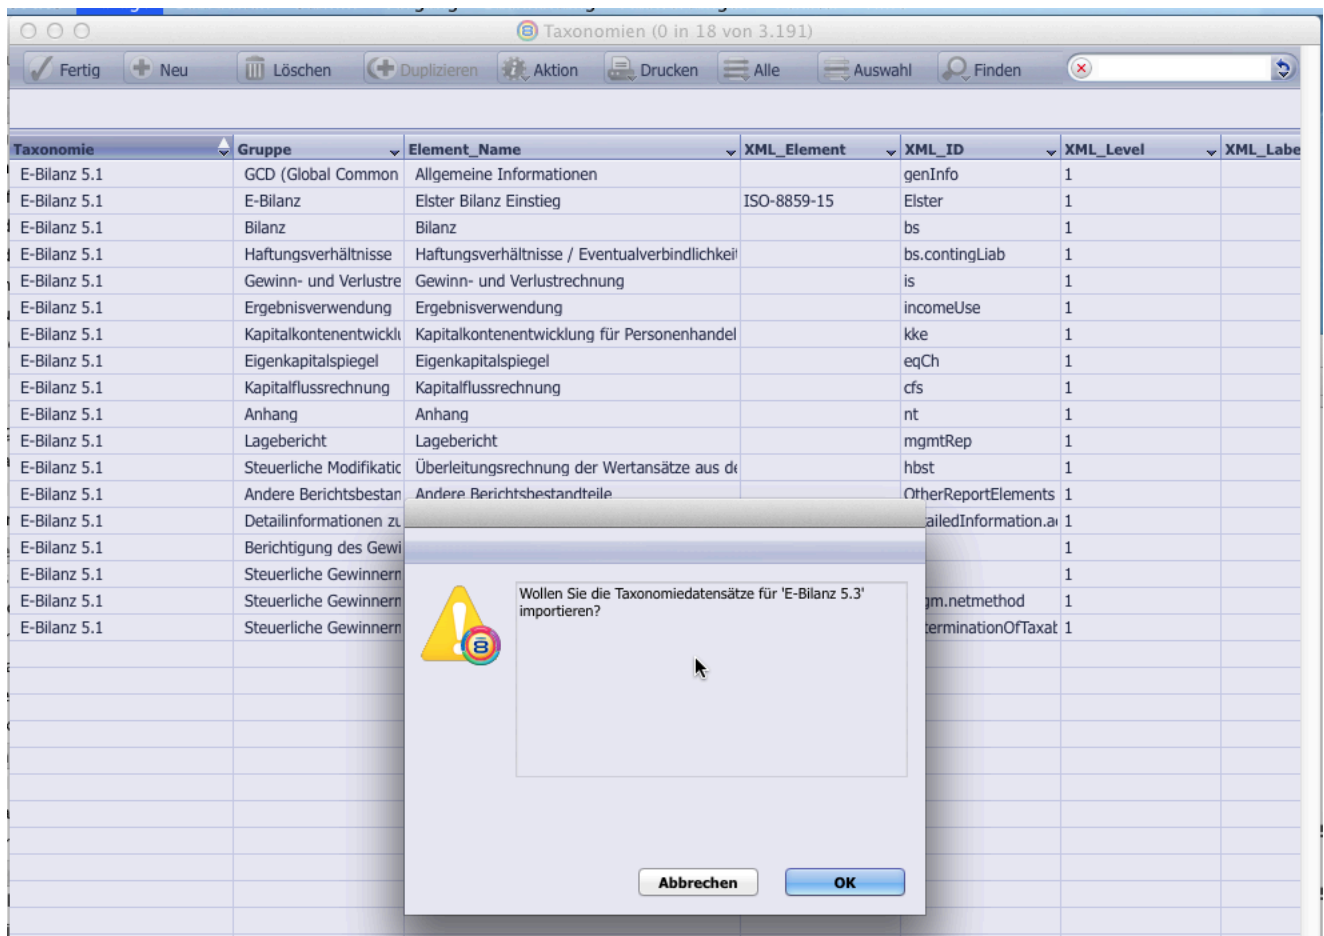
Taxonomien (0 in 18 von 3.191)

Fertig | Neu | Löschen | Duplizieren | Aktion | Drucken | Alle | Auswahl | Finden

| Taxonomie | Gruppe | Element_Name | XML_Element | XML_ID | XML_Level | XML_Labe |
|---|---|---|---|---|---|---|
| E-Bilanz 5.1 | GCD (Global Common | Allgemeine Informationen | | genInfo | 1 | |
| E-Bilanz 5.1 | E-Bilanz | Elster Bilanz Einstieg | ISO-8859-15 | Elster | 1 | |
| E-Bilanz 5.1 | Bilanz | Bilanz | | bs | 1 | |
| E-Bilanz 5.1 | Haftungsverhältnisse | Haftungsverhältnisse / Eventualverbindlichkei | | bs.contingLiab | 1 | |
| E-Bilanz 5.1 | Gewinn- und Verlustre | Gewinn- und Verlustrechnung | | is | 1 | |
| E-Bilanz 5.1 | Ergebnisverwendung | Ergebnisverwendung | | incomeUse | 1 | |
| E-Bilanz 5.1 | Kapitalkontenentwickl | Kapitalkontenentwicklung für Personenhandel | | kke | 1 | |
| E-Bilanz 5.1 | Eigenkapitalspiegel | Eigenkapitalspiegel | | eqCh | 1 | |
| E-Bilanz 5.1 | Kapitalflussrechnung | Kapitalflussrechnung | | cfs | 1 | |
| E-Bilanz 5.1 | Anhang | Anhang | | nt | 1 | |
| E-Bilanz 5.1 | Lagebericht | Lagebericht | | mgmtRep | 1 | |
| E-Bilanz 5.1 | Steuerliche Modifikatic | Überleitungsrechnung der Wertansätze aus de | | hbst | 1 | |
| E-Bilanz 5.1 | Andere Berichtsbestan | Andere Berichtsbestandteile | | OtherReportElements | 1 | |
| E-Bilanz 5.1 | Detailinformationen zu | | | ailedInformation.a | 1 | |
| E-Bilanz 5.1 | Berichtigung des Gewi | | | | 1 | |
| E-Bilanz 5.1 | Steuerliche Gewinnern | | | | 1 | |
| E-Bilanz 5.1 | Steuerliche Gewinnern | | | gm.netmethod | 1 | |
| E-Bilanz 5.1 | Steuerliche Gewinnern | | | terminationOfTaxat | 1 | |

Wollen Sie die Taxonomiedatensätze für 'E-Bilanz 5.3' importieren?

Abbrechen | OK